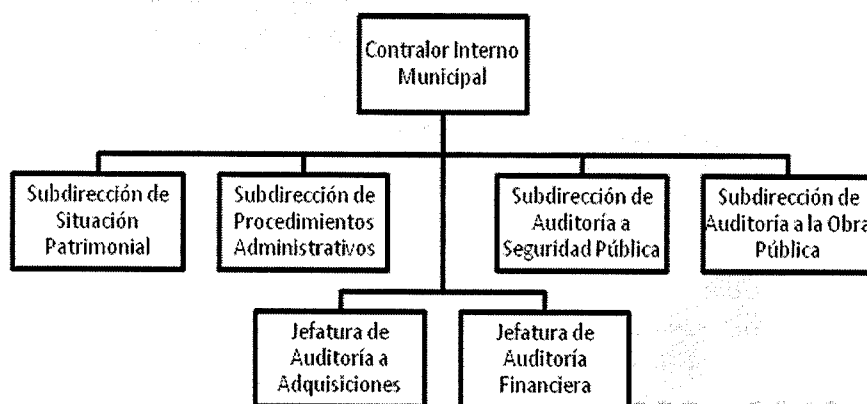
Contralor Interno Municipal

Subdirección de Situación Patrimonial

Subdirección de Procedimientos Administrativos

Subdirección de Auditoría a Seguridad Pública

Subdirección de Auditoría a la Obra Pública

Jefatura de Auditoría a Adquisiciones

Jefatura de Auditoría Financiera